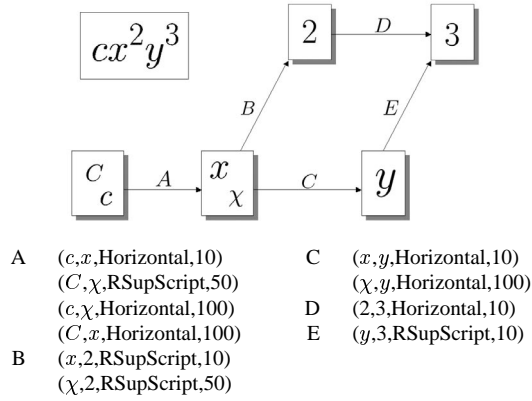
$cx^2y^3$

2

$D$

3

$B$

$E$

$C$
$c$

$A$

$x$
$\chi$

$C$

$y$

A $(c,x,\text{Horizontal},10)$
$(C,\chi,\text{RSupScript},50)$
$(c,\chi,\text{Horizontal},100)$
$(C,x,\text{Horizontal},100)$
B $(x,2,\text{RSupScript},10)$
$(\chi,2,\text{RSupScript},50)$

C $(x,y,\text{Horizontal},10)$
$(\chi,y,\text{Horizontal},100)$
D $(2,3,\text{Horizontal},10)$
E $(y,3,\text{RSupScript},10)$